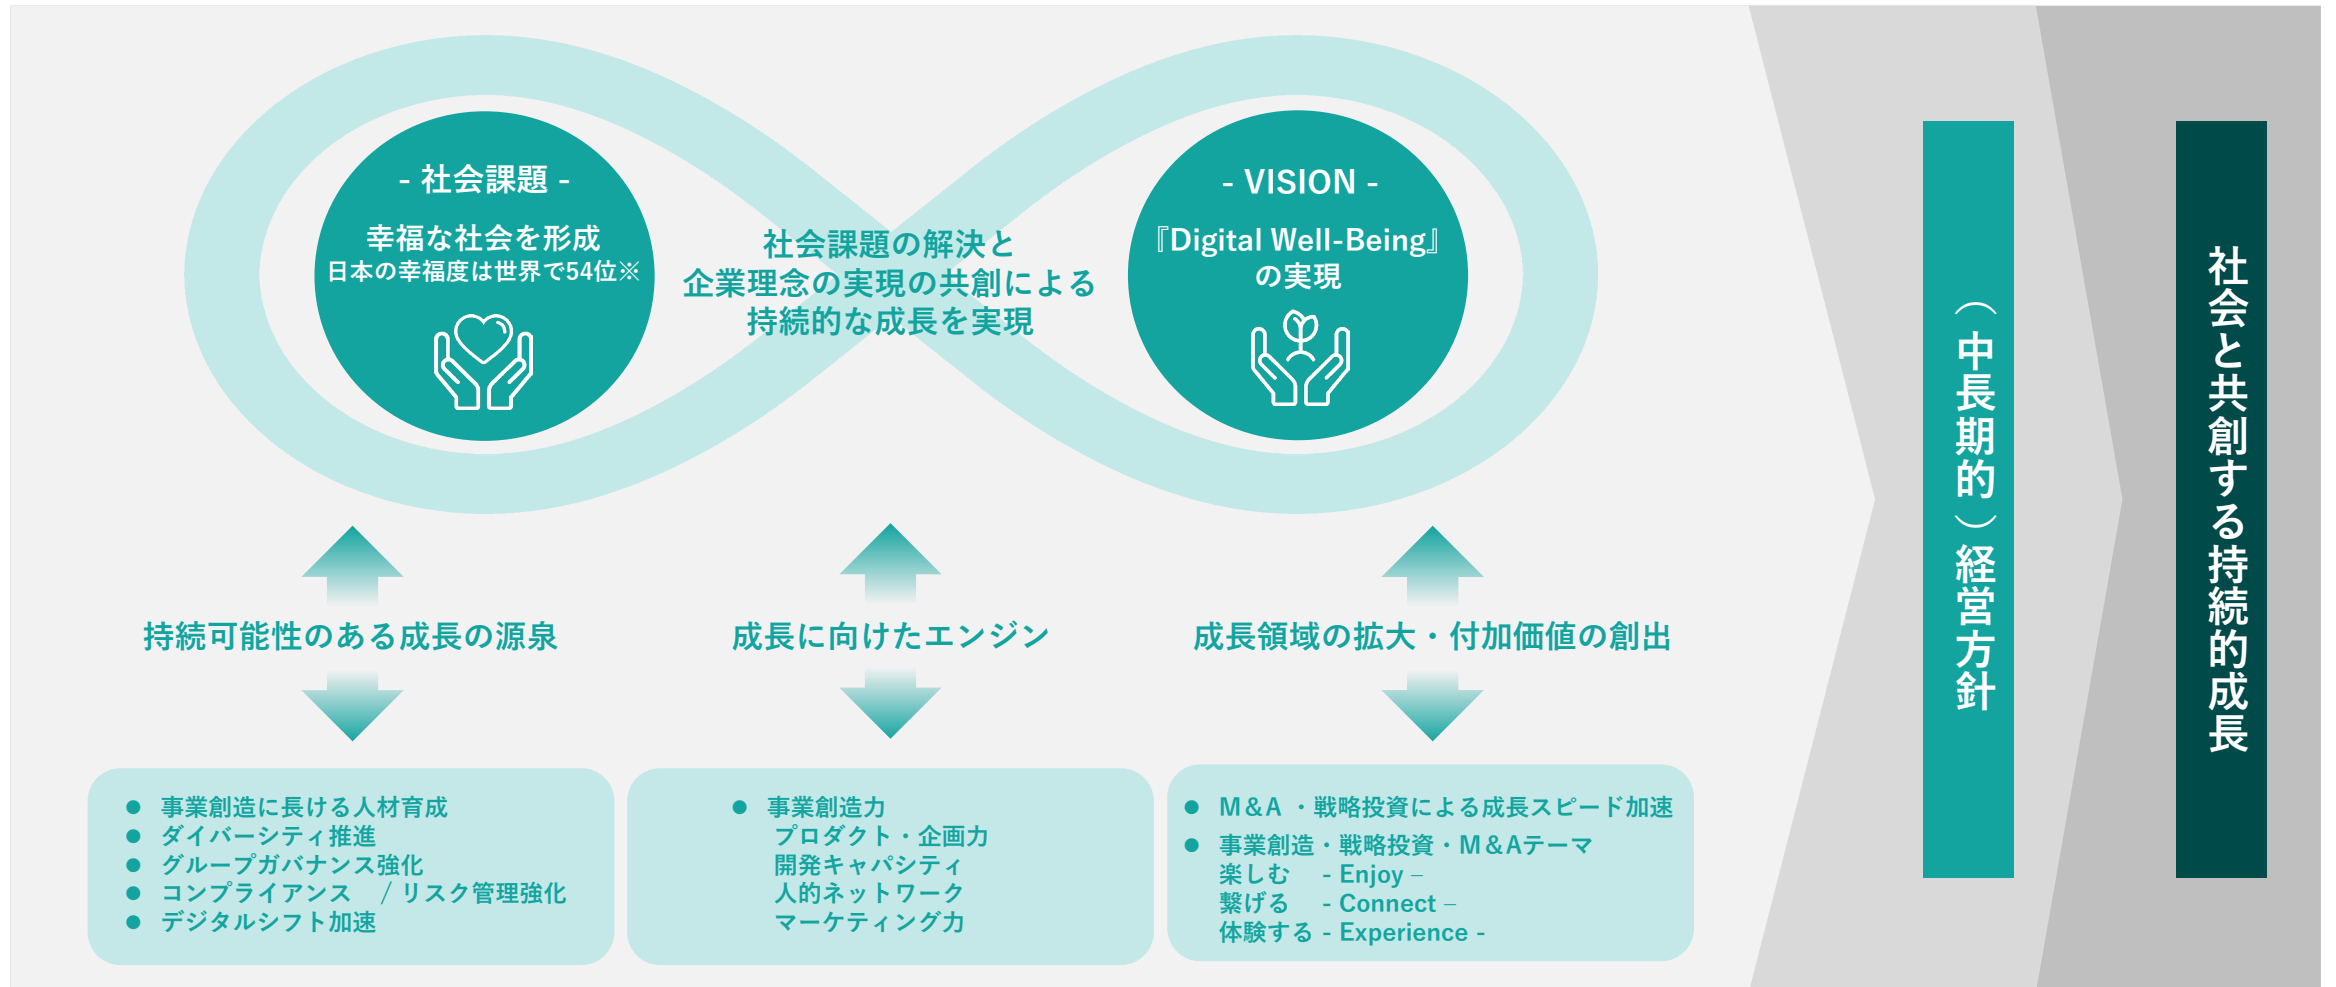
- 社会課題 -
幸福な社会を形成
日本の幸福度は世界で54位※

社会課題の解決と
企業理念の実現の共創による
持続的な成長を実現

- VISION -
『Digital Well-Being』
の実現

持続可能性のある成長の源泉

成長に向けたエンジン

成長領域の拡大・付加価値の創出

● 事業創造に長ける人材育成
● ダイバーシティ推進
● グループガバナンス強化
● コンプライアンス ／リスク管理強化
● デジタルシフト加速

● 事業創造力
プロダクト・企画力
開発キャパシティ
人的ネットワーク
マーケティング力

● M&A ・戦略投資による成長スピード加速
● 事業創造・戦略投資・M&Aテーマ
楽しむ - Enjoy –
繋げる - Connect –
体験する - Experience -

（中長期的）経営方針

社会と共創する持続的成長